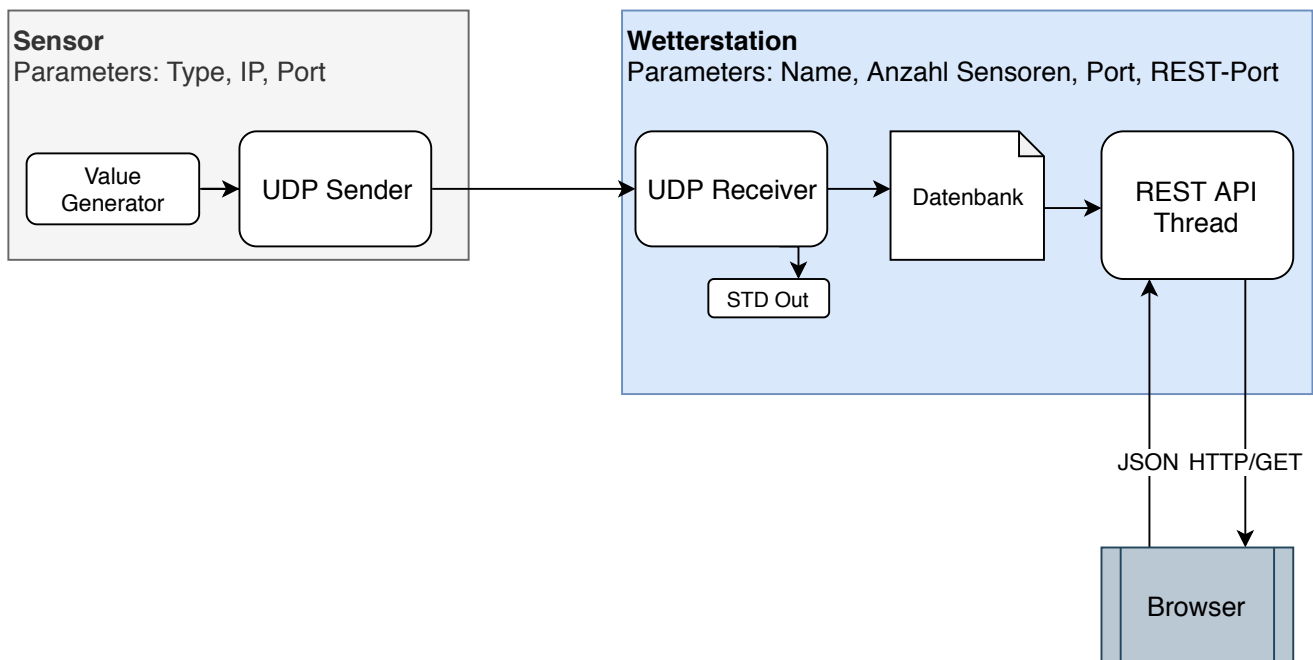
**Sensor**
Parameters: Type, IP, Port

Value Generator

UDP Sender

**Wetterstation**
Parameters: Name, Anzahl Sensoren, Port, REST-Port

UDP Receiver

Datenbank

REST API Thread

STD Out

JSON

HTTP/GET

Browser